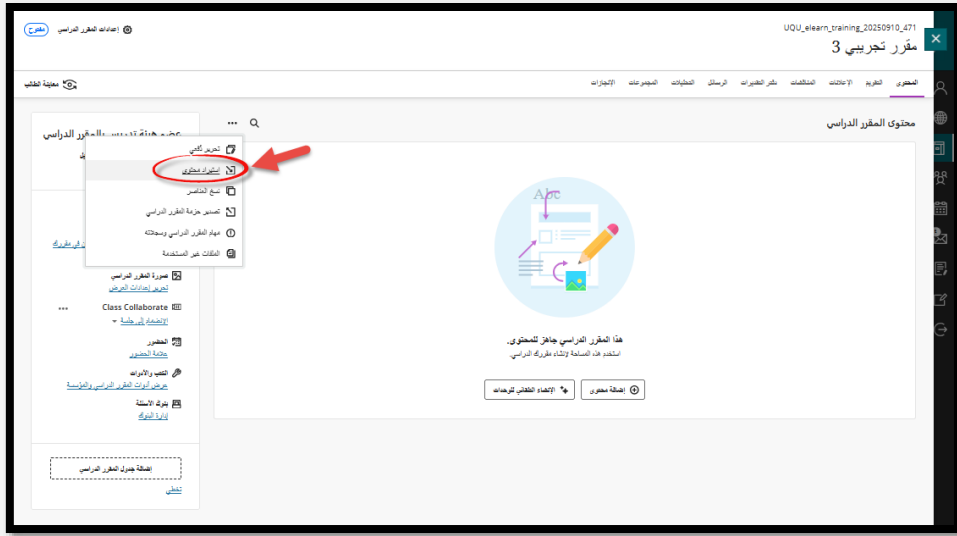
مفتوح إعدادات المقرر الدراسي

UQU_elearn_training_20250910_471
مقرر تجريبي 3

معاينة الطالب

المحتوى التقويم الإعلانات المناقشات دفتر التقديرات الرسائل التحليلات المجموعات الإنجازات

محتوى المقرر الدراسي

عضو هيئة تدريس بالمقرر الدراسي

تحرير كمي
استيراد محتوى
نسخ العناصر
تصدير حزمة المقرر الدراسي
مهام المقرر الدراسي وسجلاته
الملفات غير المستخدمة

صورة المقرر الدراسي
تحرير إعدادات العرض

Class Collaborate
الانضمام إلى جلسة

الحضور
علامة الحضور

الكتب والأدوات
عرض أدوات المقرر الدراسي والمؤسسة

بنوك الأسئلة
إدارة البنوك

إضافة جدول المقرر الدراسي
تخطي

Abc

هذا المقرر الدراسي جاهز للمحتوى.
استخدم هذه المساحة لإنشاء مقررك الدراسي.

الإنشاء التلقائي للوحدات
إضافة محتوى